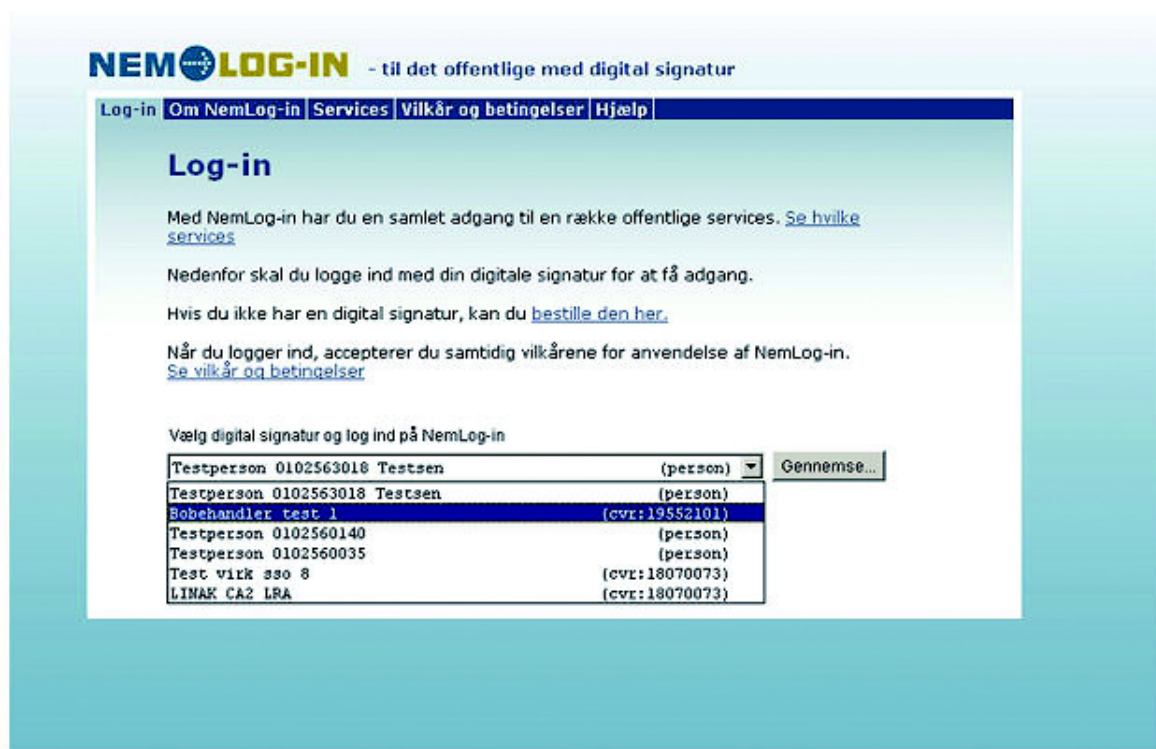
NEM LOG-IN - til det offentlige med digital signatur

Log-in | Om NemLog-in | Services | Vilkår og betingelser | Hjælp

Log-in

Med NemLog-in har du en samlet adgang til en række offentlige services. Se hvilke services

Nedenfor skal du logge ind med din digitale signatur for at få adgang.

Hvis du ikke har en digital signatur, kan du bestille den her.

Når du logger ind, accepterer du samtidig vilkårene for anvendelse af NemLog-in. Se vilkår og betingelser

Vælg digital signatur og log ind på NemLog-in

Testperson 0102563018 Testsen (person)

Gennemse...

Testperson 0102563018 Testsen (person)
Bobehandler test 1 (cvr:19552101)
Testperson 0102560140 (person)
Testperson 0102560035 (person)
Test virk sso 8 (cvr:18070073)
LINAK CA2 LRA (cvr:18070073)